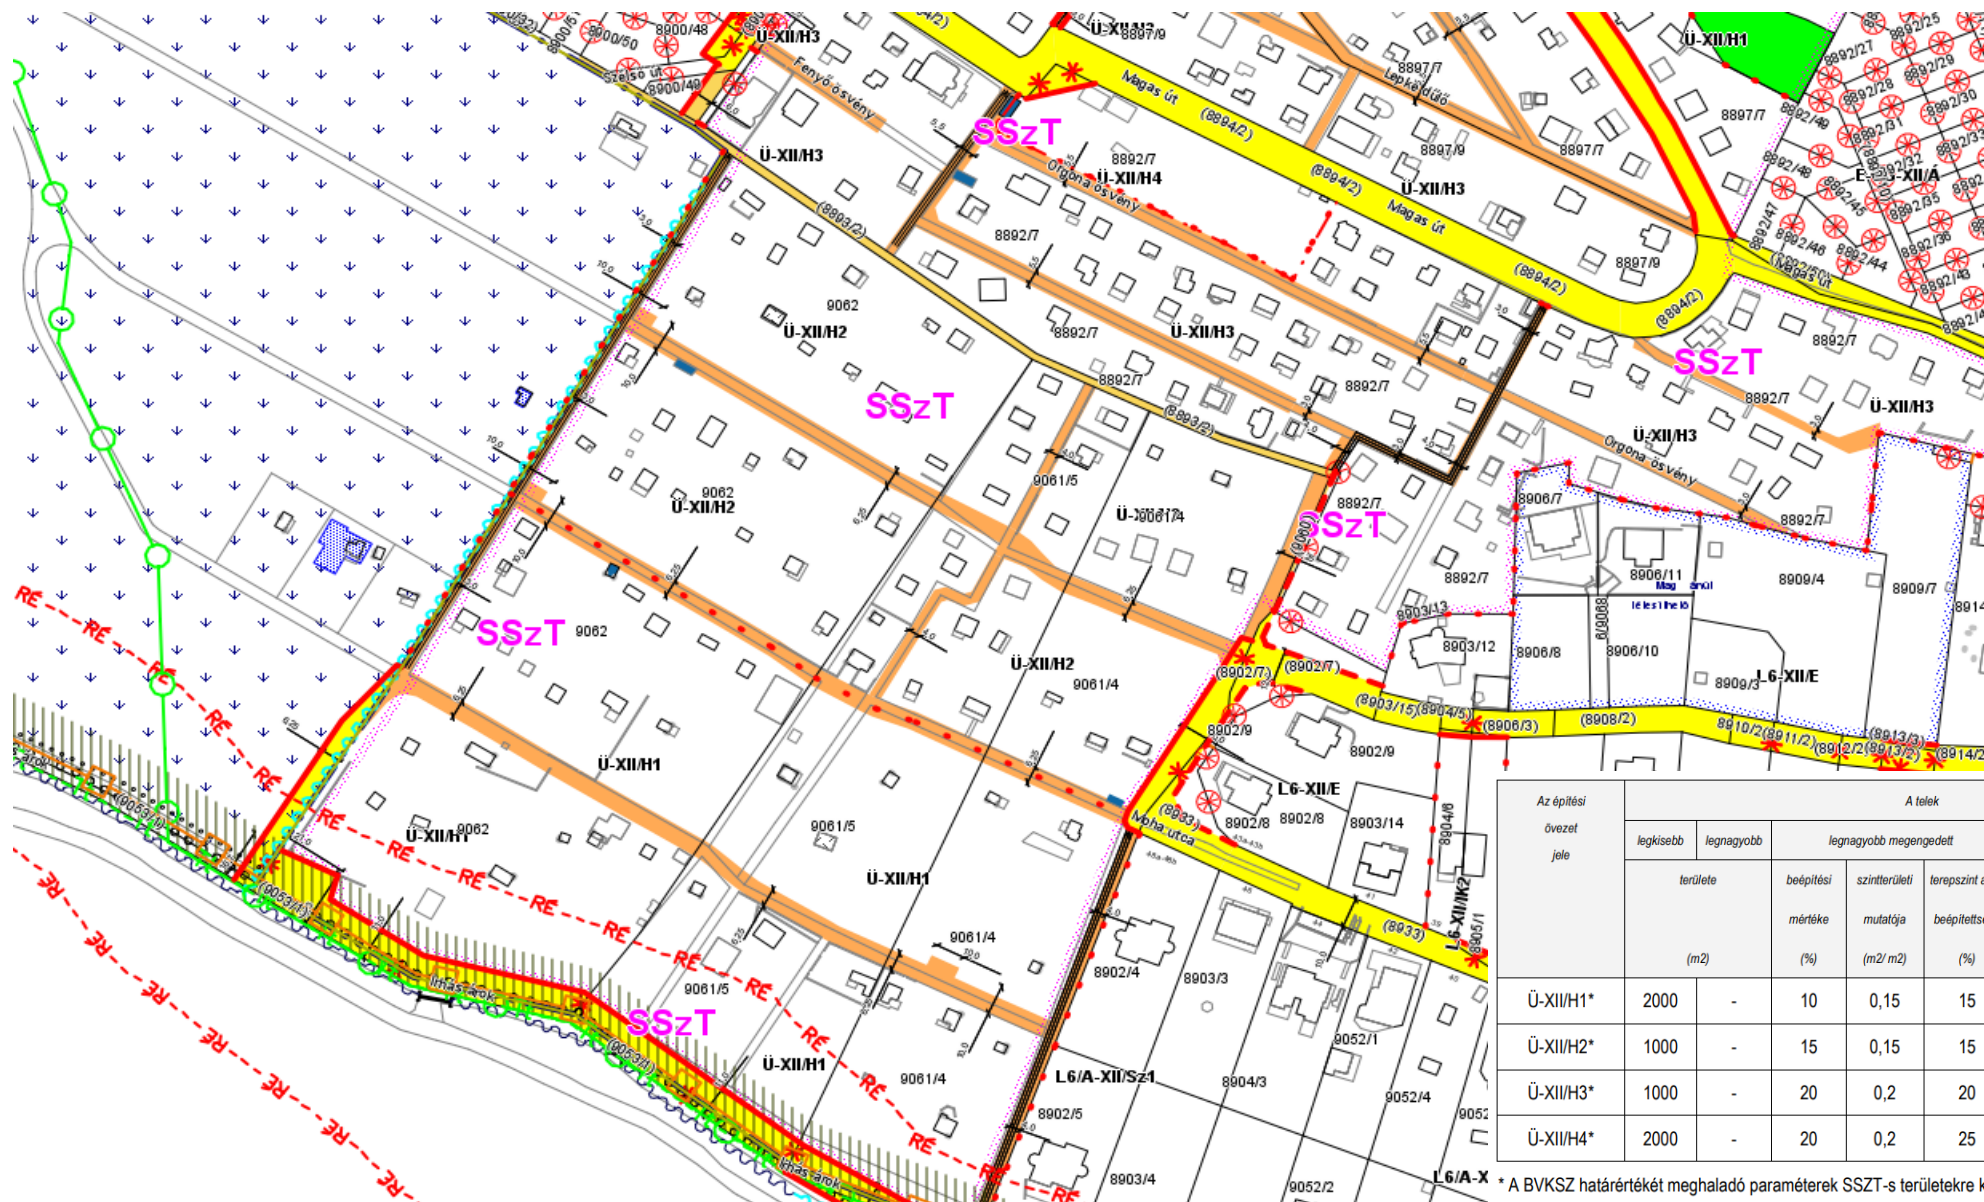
Ü-XII/H3
Ü-XII/H3
8897/9
Ü-XII/H1
8900/48
8900/50
8900/40
Szélső út
Fenyő ösvény
Magas út
(8894/2)
Lepke dűlő
8897/7
8897/7
8897/7
8897/9
SSzT
8892/7
Ü-XII/H4
Orgona ösvény
Ü-XII/H3
Magas út
(8894/2)
Ü-XII/H3
(8893/2)
8892/7
8897/9
(8894/2)
E-XII/A
9062
Ü-XII/H2
8892/7
Ü-XII/H3
8892/7
SSzT
8892/7
8892/7
SSzT
Ü-XII/H3
Ü-XII/H3
Orgona ösvény
(8893/2)
8892/7
9062
Ü-XII/H2
9061/5
Ü-XII/H4
SSzT
8892/7
8906/7
8906/11
8909/4
8909/7
8892/7
SSzT
9062
8903/13
8903/12
8906/8
8906/10
8909/3
L6-XII/E
Ü-XII/H2
9061/4
(8902/7)
(8902/7)
(8903/15)(8904/5)
(8906/3)
(8908/2)
8910/2(8911/2)
(8912/2)(8913/2)
(8914/2)
8902/9
8902/9
Ü-XII/H1
L6-XII/E
8902/8
8902/8
8903/14
Ü-XII/H1
9062
9061/5
Moha utca
(8933)
Ü-XII/H1
(8933)
L6-XII/IK2
9061/4
8902/4
8903/3
9061/5
SSzT
Ü-XII/H1
9061/4
L6/A-XII/Sz1
8904/3
9052/1
9052/4
8902/5
8903/4
9052/2
L6/A-X
Irhás árok
Irhás árok
(9053/1)
(9053/1)
(9053/1)
RE

| Az építési övezet jele | A telek | | | | |
|---|---|---|---|---|---|
| | legkisebb | legnagyobb | legnagyobb megengedett | | |
| | területe (m2) | | beépítési mértéke (%) | szintterületi mutatója (m2/ m2) | terepszint a beépítettse (%) |
| Ü-XII/H1* | 2000 | - | 10 | 0,15 | 15 |
| Ü-XII/H2* | 1000 | - | 15 | 0,15 | 15 |
| Ü-XII/H3* | 1000 | - | 20 | 0,2 | 20 |
| Ü-XII/H4* | 2000 | - | 20 | 0,2 | 25 |

* A BVKSZ határértékét meghaladó paraméterek SSZT-s területekre k